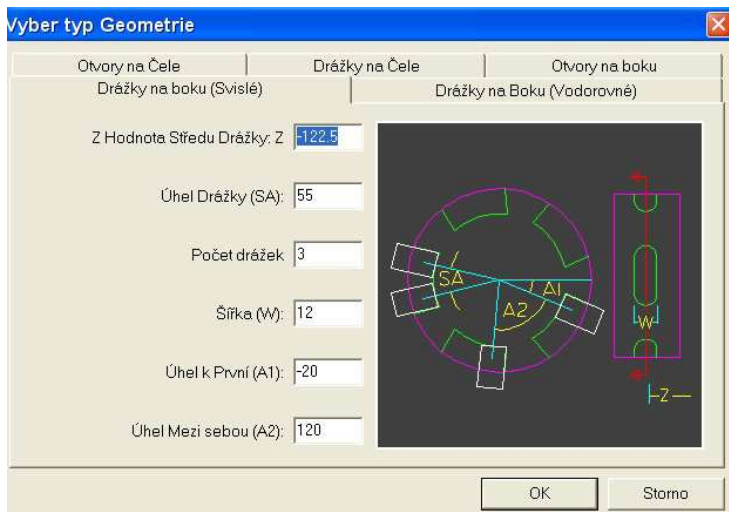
Vyber typ Geometrie

Otvory na Čele | Drážky na Čele | Otvory na boku
Drážky na boku (Svislé) | Drážky na Boku (Vodorovné)

Z Hodnota Středu Drážky: Z -122.5

Úhel Drážky (SA): 55

Počet drážek 3

Šířka (W): 12

Úhel k První (A1): -20

Úhel Mezi sebou (A2): 120

SA
A1
A2
W
Z

OK
Storno